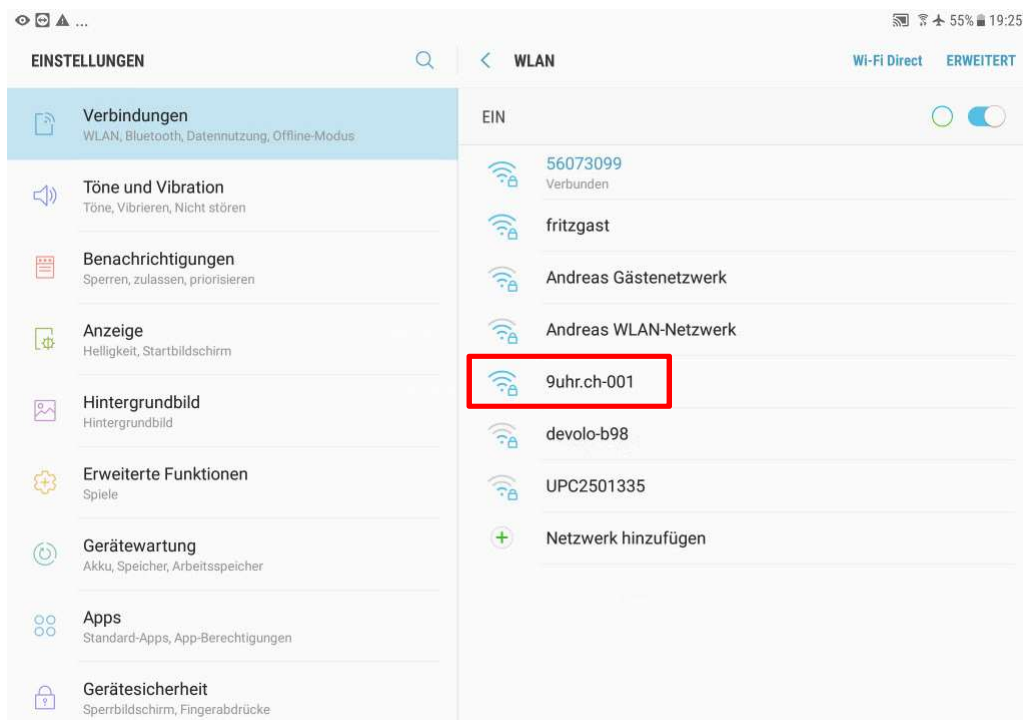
...

55% 19:25

EINSTELLUNGEN

Verbindungen
WLAN, Bluetooth, Datennutzung, Offline-Modus

Töne und Vibration
Töne, Vibrieren, Nicht stören

Benachrichtigungen
Sperren, zulassen, priorisieren

Anzeige
Helligkeit, Startbildschirm

Hintergrundbild
Hintergrundbild

Erweiterte Funktionen
Spiele

Gerätewartung
Akku, Speicher, Arbeitsspeicher

Apps
Standard-Apps, App-Berechtigungen

Gerätesicherheit
Sperrbildschirm, Fingerabdrücke

< WLAN

Wi-Fi Direct ERWEITERT

EIN

56073099
Verbunden

fritzgast

Andreas Gästenetzwerk

Andreas WLAN-Netzwerk

9uhr.ch-001

devolo-b98

UPC2501335

Netzwerk hinzufügen